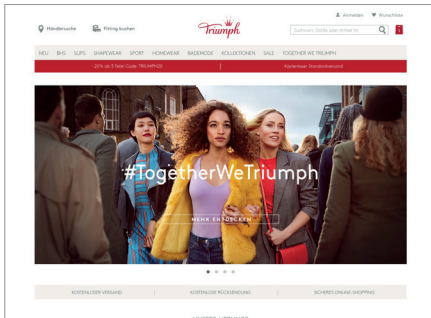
Händlersuche

Fitting buchen

Triumph

Anmelden

Wunschliste

Suchwort, Größe oder Artikel-Nr.

NEU BHS SLIPS SHAPEWEAR SPORT HOMEWEAR BADEMODE KOLLEKTIONEN SALE TOGETHER WE TRIUMPH

-20% ab 3 Teile! Code: TRIUMPH20

Kostenloser Standardversand

#TogetherWeTriumph

MEHR ENTDECKEN

KOSTENLOSER VERSAND

KOSTENLOSE RÜCKSENDUNG

SICHERES ONLINE-SHOPPING

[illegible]